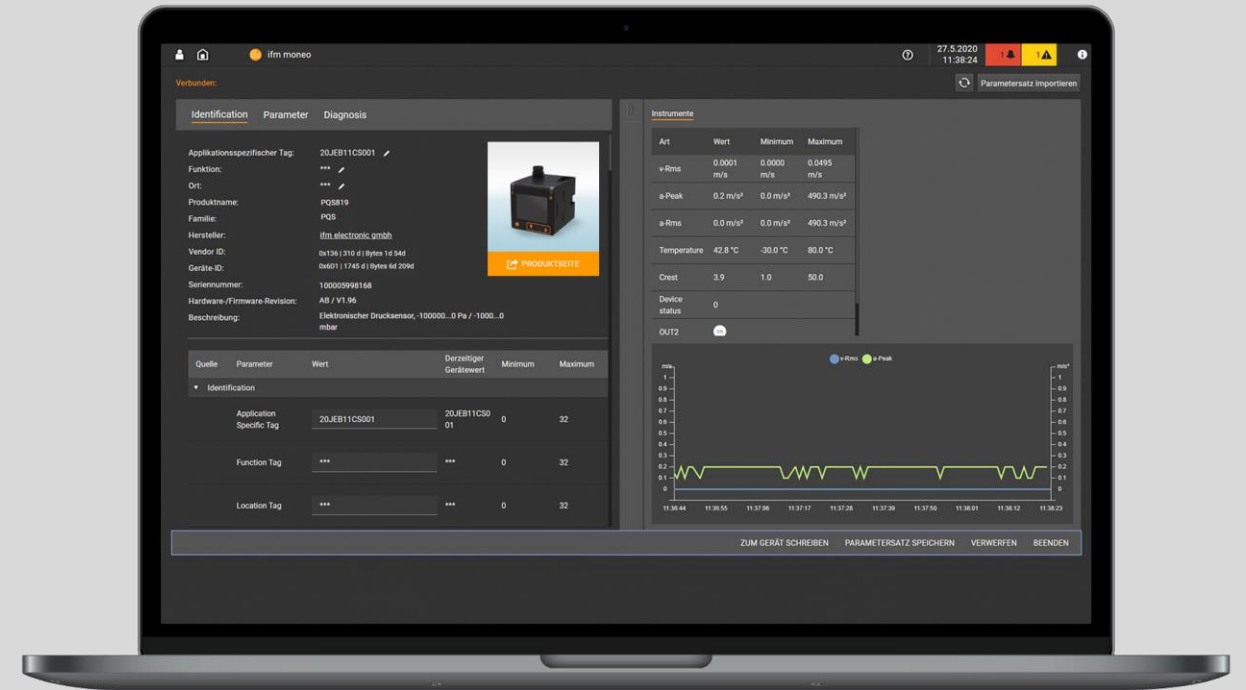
ifm moneo

27.5.2020
11:38:24

1 1

Verbunden:

Parametersatz importieren

Identification Parameter Diagnosis

Applikationsspezifischer Tag: 20JEB11CS001
Funktion: ***
Ort: ***
Produktname: PQS819
Familie: PQS
Hersteller: ifm electronic gmbh
Vendor ID: 0x136 | 310 d | Bytes 1d 54d
Geräte-ID: 0x601 | 1745 d | Bytes 6d 209d
Seriennummer: 100005998168
Hardware-/Firmware-Revision: AB / V1.96
Beschreibung: Elektronischer Drucksensor, -100000...0 Pa / -1000...0 mbar

PRODUKTSEITE

| Quelle | Parameter | Wert | Derzeitiger Gerätewert | Minimum | Maximum |
|---|---|---|---|---|---|
| ▾ Identification | | | | | |
| | Application Specific Tag | 20JEB11CS001 | 20JEB11CS001 | 0 | 32 |
| | Function Tag | *** | *** | 0 | 32 |
| | Location Tag | *** | *** | 0 | 32 |

Instrumente

| Art | Wert | Minimum | Maximum |
|---|---|---|---|
| v-Rms | 0.0001 m/s | 0.0000 m/s | 0.0495 m/s |
| a-Peak | 0.2 m/s² | 0.0 m/s² | 490.3 m/s² |
| a-Rms | 0.0 m/s² | 0.0 m/s² | 490.3 m/s² |
| Temperature | 42.8 °C | -30.0 °C | 80.0 °C |
| Crest | 3.9 | 1.0 | 50.0 |
| Device status | 0 | | |
| OUT2 | | | |

v-Rms a-Peak

m/s m/s²
1 0.9 0.8 0.7 0.6 0.5 0.4 0.3 0.2 0.1 0
11:36:44 11:36:55 11:37:06 11:37:17 11:37:28 11:37:39 11:37:50 11:38:01 11:38:12 11:38:23

ZUM GERÄT SCHREIBEN PARAMETERSATZ SPEICHERN VERWERFEN BEENDEN